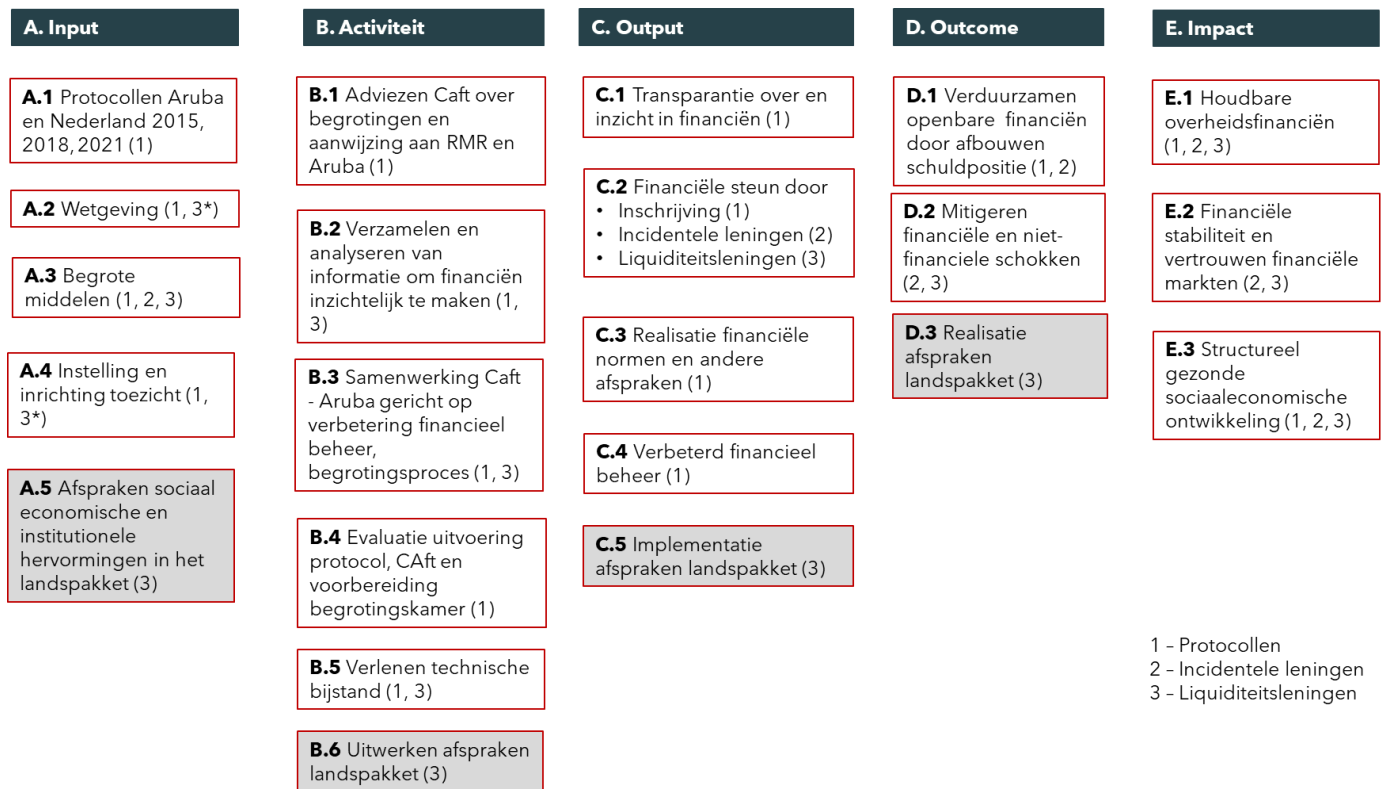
A. Input

A.1 Protocollen Aruba en Nederland 2015, 2018, 2021 (1)

A.2 Wetgeving (1, 3*)

A.3 Begrote middelen (1, 2, 3)

A.4 Instelling en inrichting toezicht (1, 3*)

A.5 Afspraken sociaal economische en institutionele hervormingen in het landspakket (3)

B. Activiteit

B.1 Adviezen Caft over begrotingen en aanwijzing aan RMR en Aruba (1)

B.2 Verzamelen en analyseren van informatie om financiën inzichtelijk te maken (1, 3)

B.3 Samenwerking Caft - Aruba gericht op verbetering financieel beheer, begrotingsproces (1, 3)

B.4 Evaluatie uitvoering protocol, CAft en voorbereiding begrotingskamer (1)

B.5 Verlenen technische bijstand (1, 3)

B.6 Uitwerken afspraken landspakket (3)

C. Output

C.1 Transparantie over en inzicht in financiën (1)

C.2 Financiële steun door
• Inschrijving (1)
• Incidentele leningen (2)
• Liquiditeitsleningen (3)

C.3 Realisatie financiële normen en andere afspraken (1)

C.4 Verbeterd financieel beheer (1)

C.5 Implementatie afspraken landspakket (3)

D. Outcome

D.1 Verduurzamen openbare financiën door afbouwen schuldpositie (1, 2)

D.2 Mitigeren financiële en niet-financiele schokken (2, 3)

D.3 Realisatie afspraken landspakket (3)

E. Impact

E.1 Houdbare overheidsfinanciën (1, 2, 3)

E.2 Financiële stabiliteit en vertrouwen financiële markten (2, 3)

E.3 Structureel gezonde sociaaleconomische ontwikkeling (1, 2, 3)

1 – Protocollen
2 – Incidentele leningen
3 – Liquiditeitsleningen